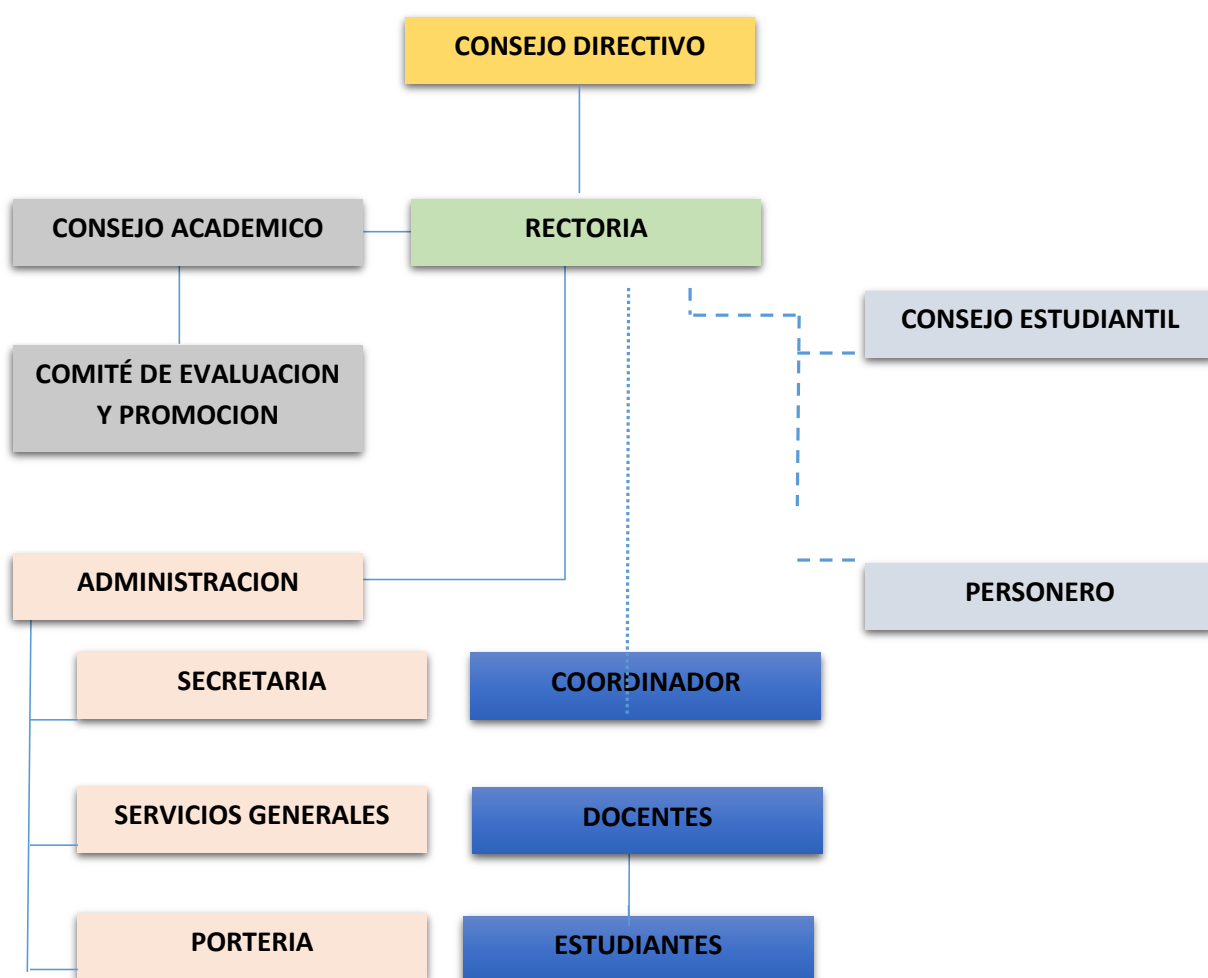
CONSEJO DIRECTIVO

CONSEJO ACADEMICO

RECTORIA

CONSEJO ESTUDIANTIL

COMITÉ DE EVALUACION Y PROMOCION

ADMINISTRACION

PERSONERO

SECRETARIA

COORDINADOR

SERVICIOS GENERALES

DOCENTES

PORTERIA

ESTUDIANTES